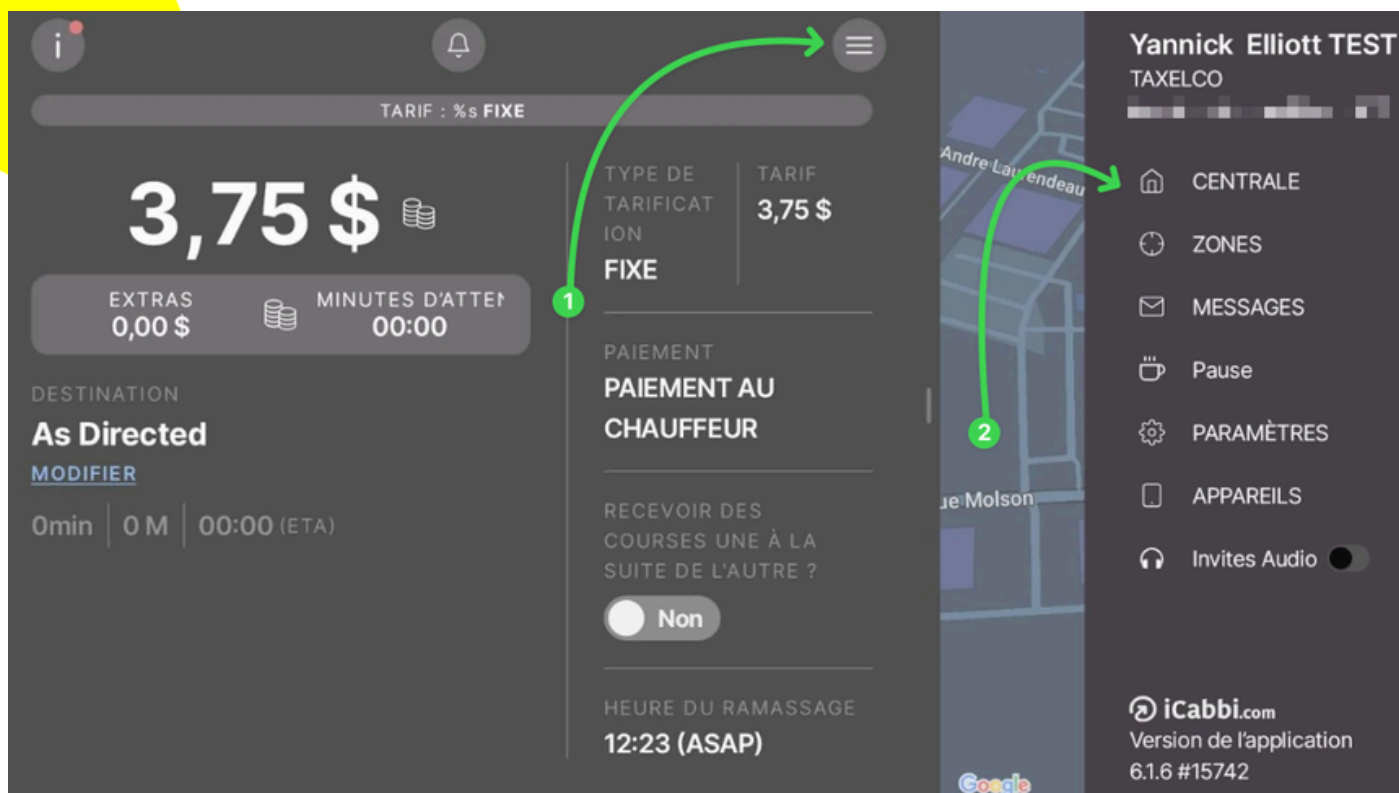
i

TARIF : %s FIXE

3,75 $

EXTRAS
0,00 $

MINUTES D'ATTEI
00:00

DESTINATION
As Directed
MODIFIER

0min | 0 M | 00:00 (ETA)

TYPE DE TARIFICAT ION
FIXE

TARIF
3,75 $

1

PAIEMENT
PAIEMENT AU CHAUFFEUR

RECEVOIR DES COURSES UNE À LA SUITE DE L'AUTRE ?
Non

HEURE DU RAMASSAGE
12:23 (ASAP)

Andre Laurendeau

2

ue Molson

Google

Yannick Elliott TEST
TAXELCO
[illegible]

CENTRALE
ZONES
MESSAGES
Pause
PARAMÈTRES
APPAREILS
Invites Audio

iCabbi.com
Version de l'application
6.1.6 #15742